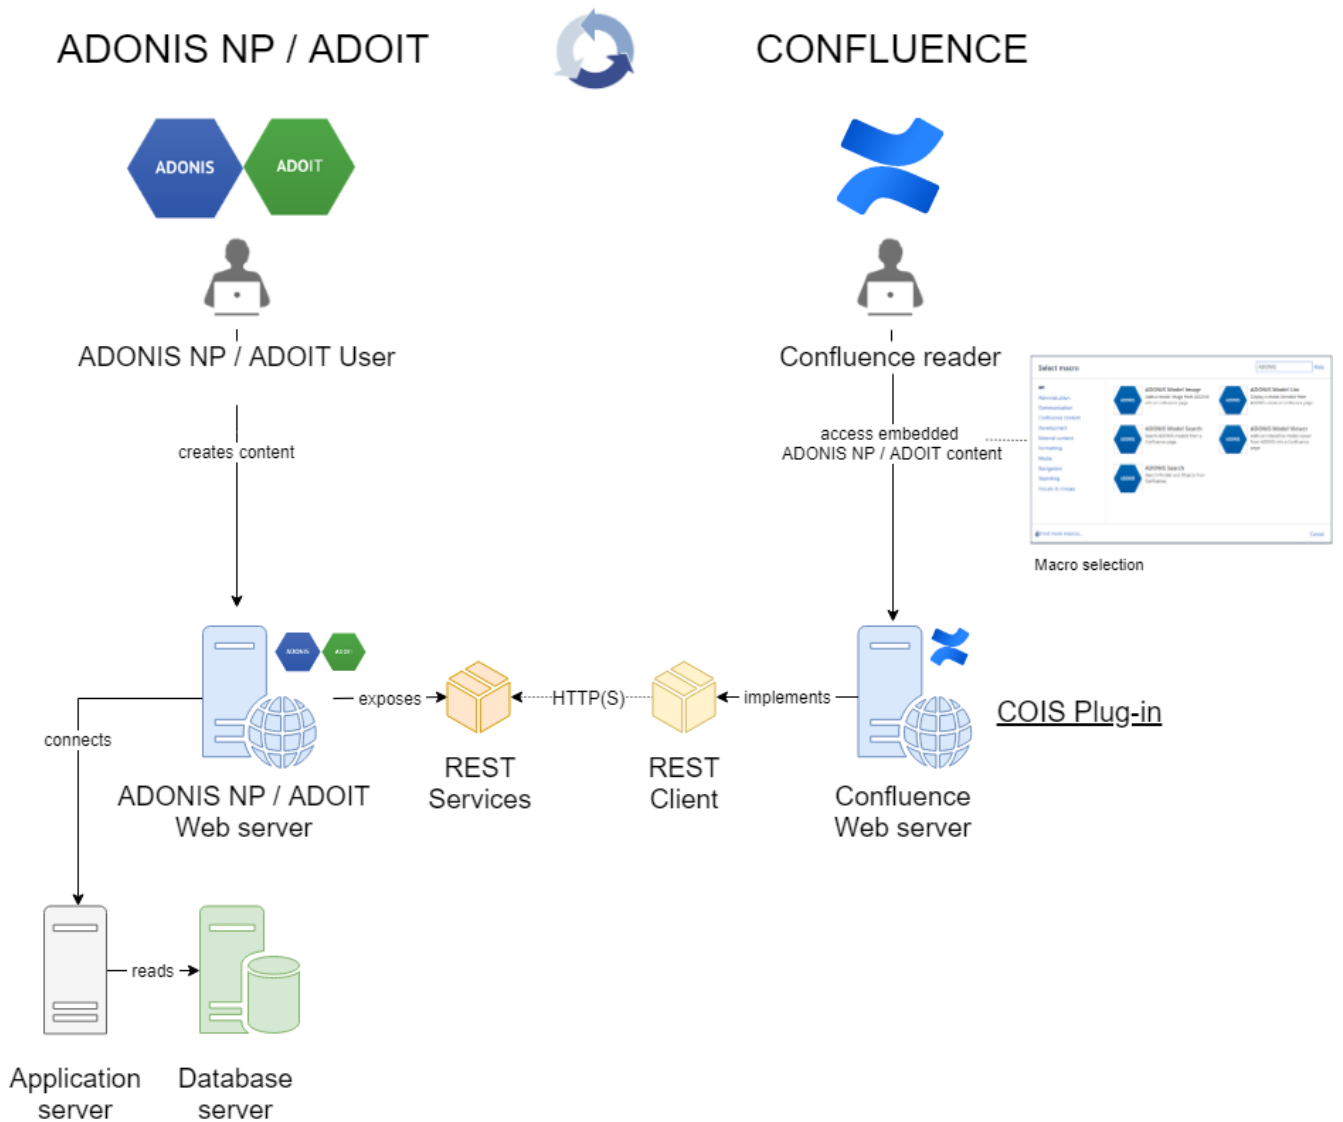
ADONIS NP / ADOIT

CONFLUENCE

ADONIS

ADOIT

ADONIS NP / ADOIT User

Confluence reader

creates content

access embedded ADONIS NP / ADOIT content

Select macro

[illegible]

Macro selection

ADONIS

ADOIT

exposes

HTTP(S)

implements

COIS Plug-in

connects

ADONIS NP / ADOIT Web server

REST Services

REST Client

Confluence Web server

reads

Application server

Database server